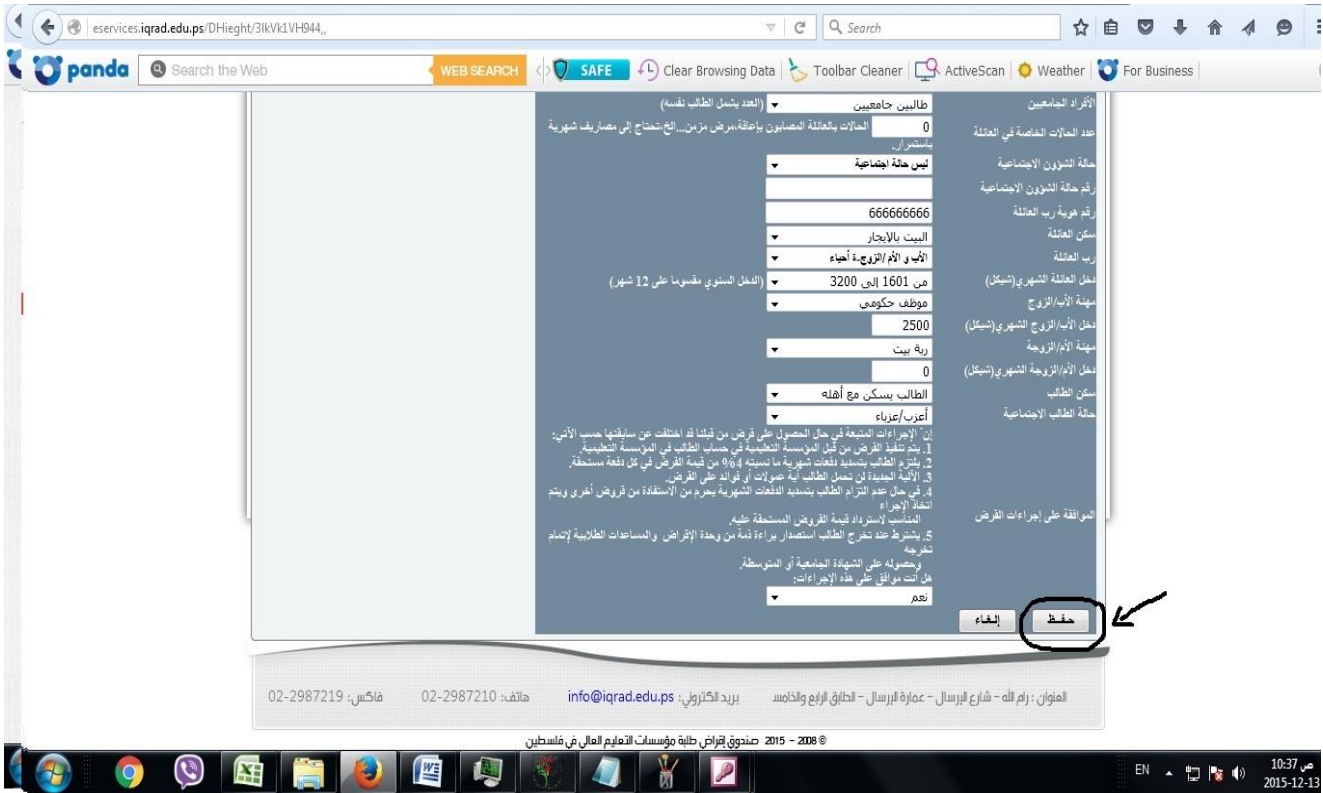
eservices.iqrad.edu.ps/DHieght/3lkVk1VH944,,
Search

panda Search the Web WEB SEARCH SAFE Clear Browsing Data Toolbar Cleaner ActiveScan Weather For Business

| الأفراد الجامعيين | طالبين جامعيين (العدد يشمل الطالب نفسه) |
|---|---|
| عدد الحالات الخاصة في العائلة | 0 الحالات بالعائلة المصابين بإعاقة،مرض مزمن...الخ،تحتاج إلى مصاريف شهرية باستمرار. |
| حالة الشؤون الاجتماعية | ليس حالة اجتماعية |
| رقم حالة الشؤون الاجتماعية | |
| رقم هوية رب العائلة | 666666666 |
| سكن العائلة | البيت بالإيجار |
| رب العائلة | الأب و الأم /الزوج-ة أحياء |
| دخل العائلة الشهري(شيكل) | من 1601 إلى 3200 (الدخل السنوي مقسوما على 12 شهر) |
| مهنة الأب/الزوج | موظف حكومي |
| دخل الأب/الزوج الشهري(شيكل) | 2500 |
| مهنة الأم/الزوجة | ربة بيت |
| دخل الأم/الزوجة الشهري(شيكل) | 0 |
| سكن الطالب | الطالب يسكن مع أهله |
| حالة الطالب الاجتماعية | أعزب/عزباء |
| الموافقة على إجراءات القرض | إن الإجراءات المتبعة في حال الحصول على قرض من قبلنا قد اختلفت عن سابقتها حسب الآتي: 1. يتم تنفيذ القرض من قبل المؤسسة التعليمية في حساب الطالب في المؤسسة التعليمية. 2. يلتزم الطالب بتسديد دفعات شهرية ما نسبته 4% من قيمة القرض في كل دفعة مستحقة. 3. الآلية الجديدة لن تحمل الطالب أية عمولات أو فوائد على القرض. 4. في حال عدم التزام الطالب بتسديد الدفعات الشهرية يحرم من الاستفادة من قروض أخرى ويتم اتخاذ الإجراء المناسب لاسترداد قيمة القروض المستحقة عليه. 5. يشترط عند تخرج الطالب استصدار براءة ذمة من وحدة الإقراض والمساعدات الطلابية لإتمام تخرجه وحصوله على الشهادة الجامعية أو المتوسطة. هل أنت موافق على هذه الإجراءات: نعم |

حفظ إلغاء

العنوان : رام الله - شارع الإرسال - عمارة الإرسال - الطابق الرابع والخامس بريد الكتروني: info@iqrad.edu.ps هاتف: 02-2987210 فاكس: 02-2987219

© 2008 - 2015 صندوق إقراض طلبة مؤسسات التعليم العالي في فلسطين

EN 10:37 ص 2015-12-13